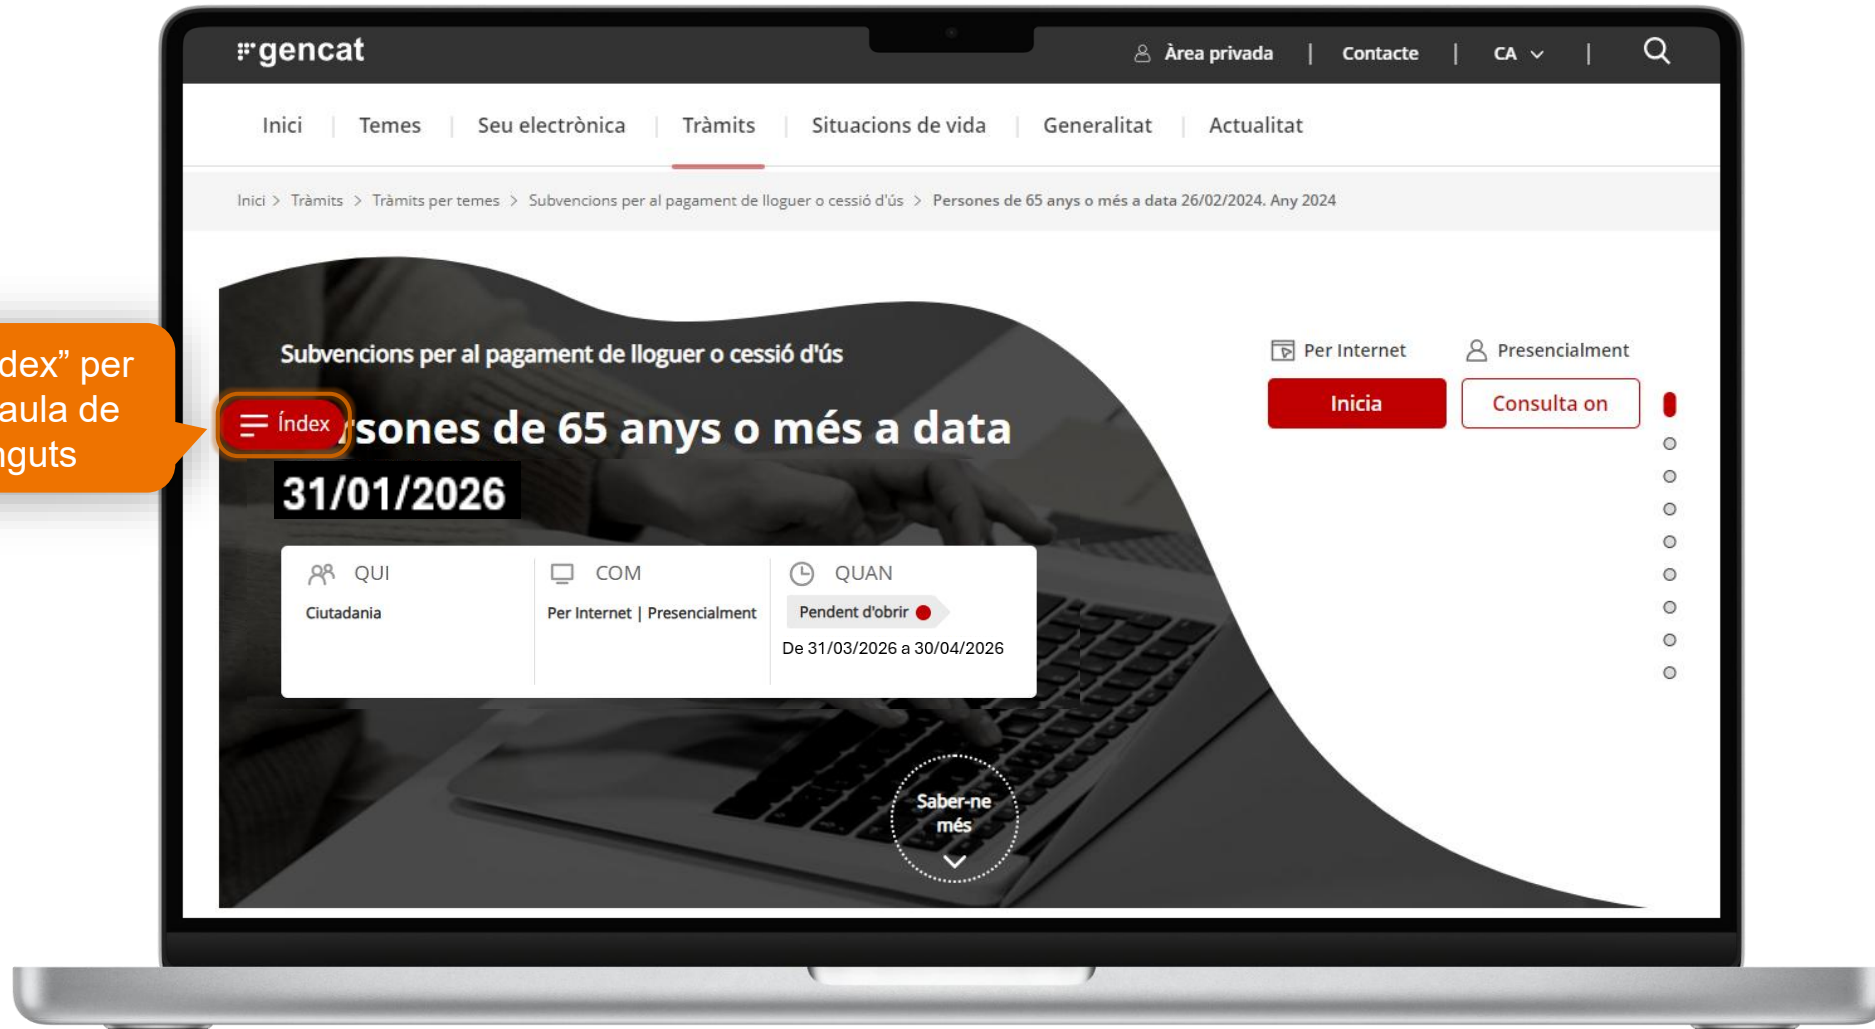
dex” per
aula de
nguts

gencat

Àrea privada | Contacte | CA |

Inici | Temes | Seu electrònica | Tràmits | Situacions de vida | Generalitat | Actualitat

Inici > Tràmits > Tràmits per temes > Subvencions per al pagament de lloguer o cessió d'ús > Persones de 65 anys o més a data 26/02/2024. Any 2024

Subvencions per al pagament de lloguer o cessió d'ús

Índex

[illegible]rsones de 65 anys o més a data 31/01/2026

QUI
Ciutadania

COM
Per Internet | Presencialment

QUAN
Pendent d'obrir
De 31/03/2026 a 30/04/2026

Saber-ne més

Per Internet
Presencialment

Inicia
Consulta on